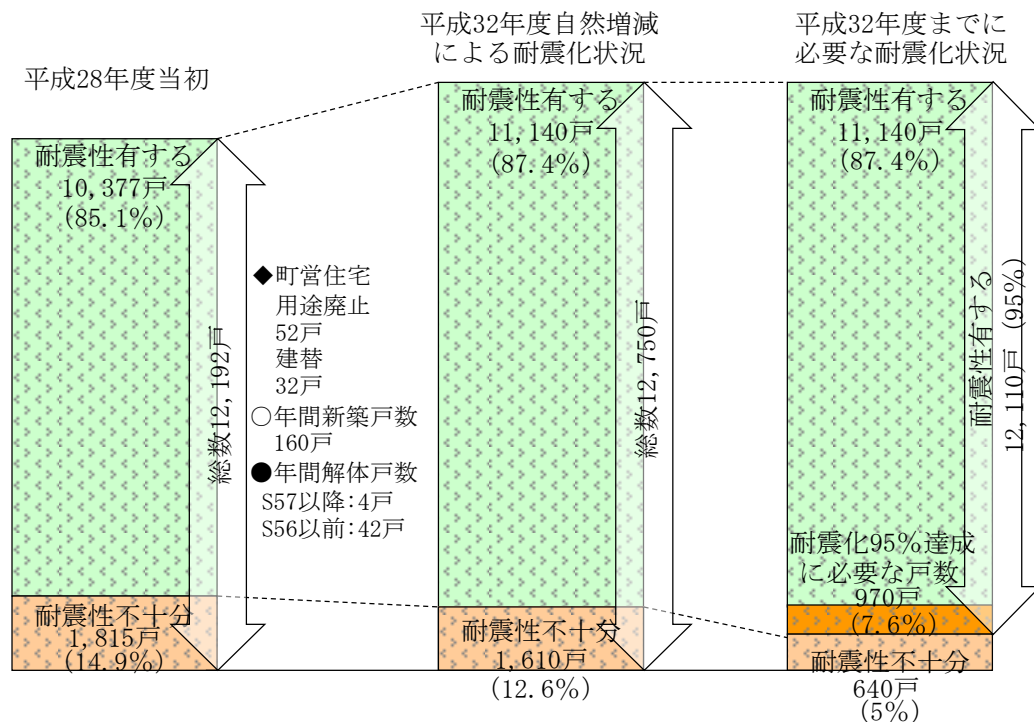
平成28年度当初

耐震性有する
10,377戸
(85.1%)

耐震性不十分
1,815戸
(14.9%)

総数12,192戸

◆町営住宅
用途廃止
52戸
建替
32戸
○年間新築戸数
160戸
●年間解体戸数
S57以降:4戸
S56以前:42戸

平成32年度自然増減
による耐震化状況

耐震性有する
11,140戸
(87.4%)

耐震性不十分
1,610戸
(12.6%)

総数12,750戸

平成32年度までに
必要な耐震化状況

耐震性有する
11,140戸
(87.4%)

耐震化95%達成
に必要な戸数
970戸
(7.6%)

耐震性不十分
640戸
(5%)

耐震性有する
12,110戸 (95%)